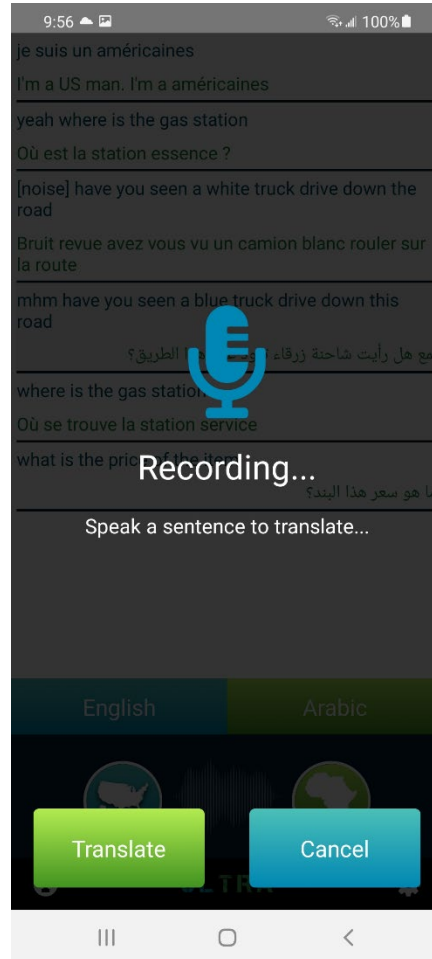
9:56 100%

je suis un américaines

I'm a US man. I'm a américaines

yeah where is the gas station

Où est la station essence ?

[noise] have you seen a white truck drive down the road

Bruit revue avez vous vu un camion blanc rouler sur la route

mhm have you seen a blue truck drive down this road

مع هل رأيت شاحنة زرقاء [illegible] الطريق؟

where is the gas station

Où se trouve la station service

what is the price of the item

ما هو سعر هذا البند؟

Recording...

Speak a sentence to translate...

English

Arabic

Translate

Cancel

ULTRA